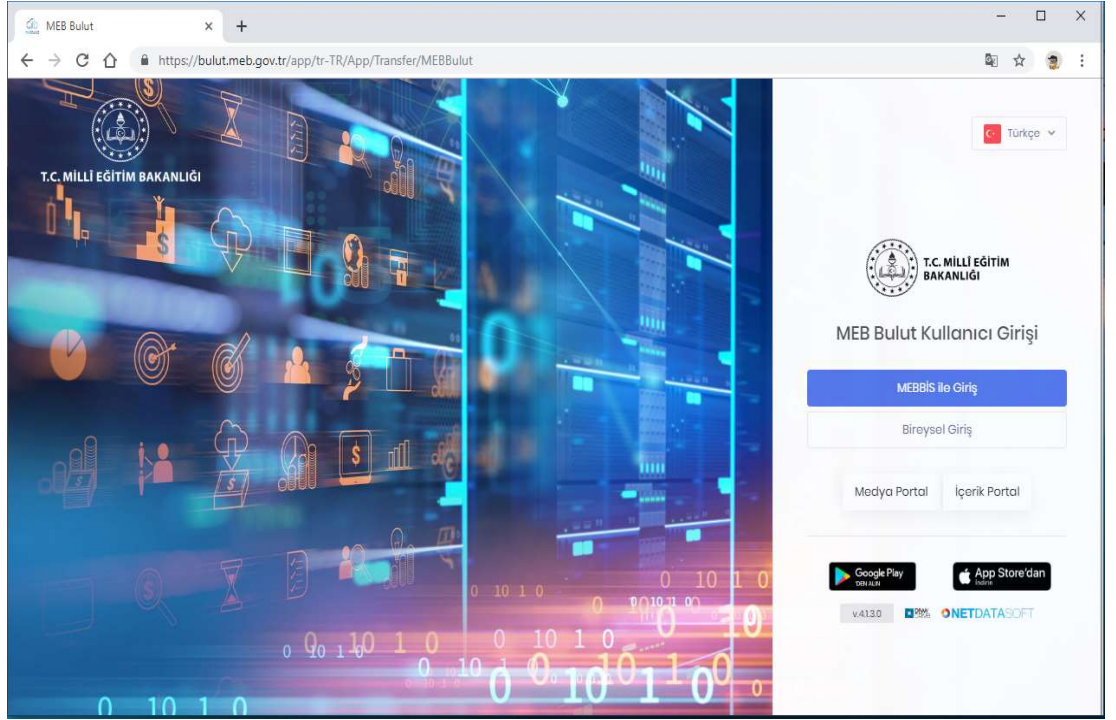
MEB Bulut ×

https://bulut.meb.gov.tr/app/tr-TR/App/Transfer/MEBBulut

T.C. MİLLİ EĞİTİM BAKANLIĞI

Türkçe

T.C. MİLLİ EĞİTİM BAKANLIĞI

MEB Bulut Kullanıcı Girişi

MEBBİS ile Giriş

Bireysel Giriş

Medya Portal

İçerik Portal

Google Play

App Store'dan

v.4.13.0

NETDATASOFT

0 10 1 0
0 10 1 0
10 1 0
0 10 1 0
10 1 0
0 10 1 0
10 1 0